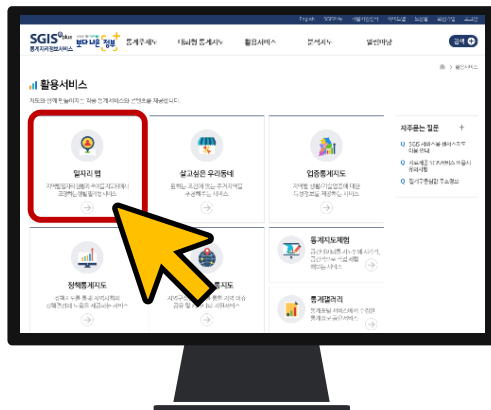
SGIS 통계지리정보서비스

통계주제도 | 대화형 통계지도 | 활용서비스 | 분석서비스 | 알림마당

검색

활용서비스

일자리 맵

살고싶은 우리동네

업종통계지도

자주묻는 질문

정책통계지도

통계지도체험

통계갤러리

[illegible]